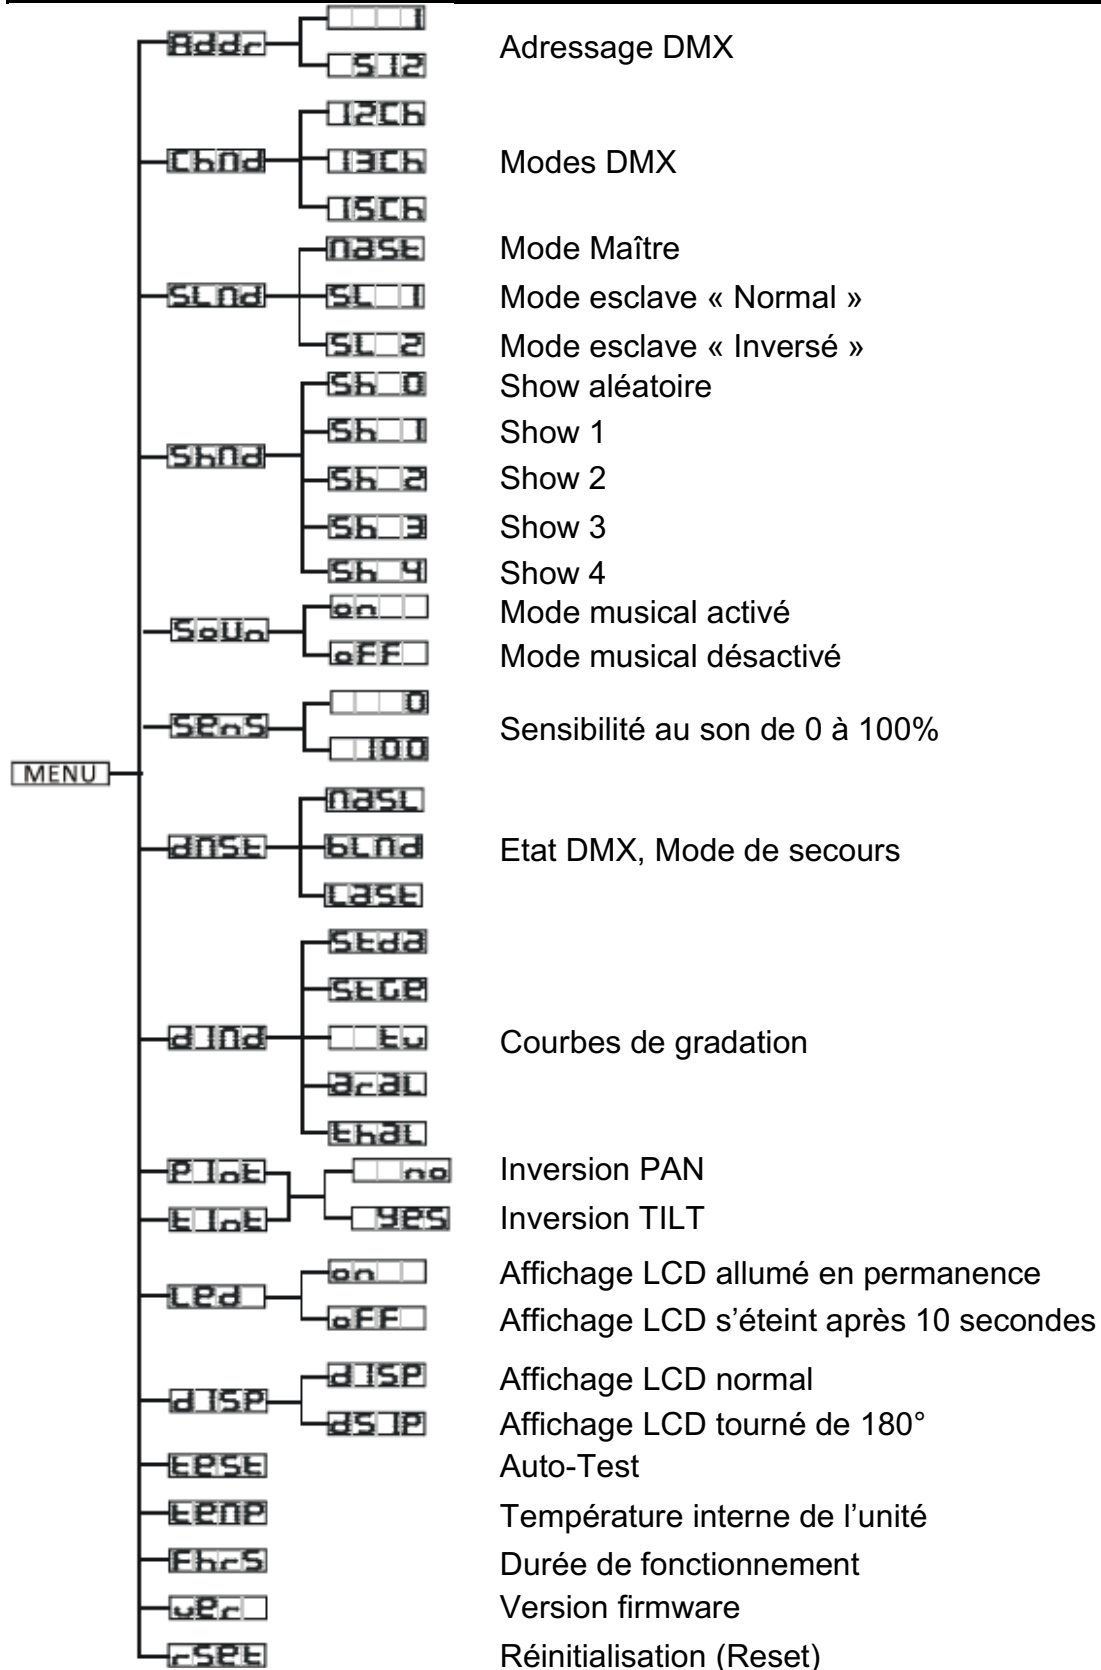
MENU

Addr
1
512
Adressage DMX

ChNd
12Ch
13Ch
15Ch
Modes DMX

SLNd
NASt
SL 1
SL 2
Mode Maître
Mode esclave « Normal »
Mode esclave « Inversé »

ShNd
Sh 0
Sh 1
Sh 2
Sh 3
Sh 4
Show aléatoire
Show 1
Show 2
Show 3
Show 4

SoUn
on
oFF
Mode musical activé
Mode musical désactivé

SEnS
0
100
Sensibilité au son de 0 à 100%

dNSt
NASL
bLNd
LASt
Etat DMX, Mode de secours

dINd
Stda
StGE
tv
ArAL
thAL
Courbes de gradation

PInt
tInt
no
yes
Inversion PAN
Inversion TILT

LEd
on
oFF
Affichage LCD allumé en permanence
Affichage LCD s’éteint après 10 secondes

dISP
dISP
dSIP
Affichage LCD normal
Affichage LCD tourné de 180°

tESt
Auto-Test

tEnP
Température interne de l’unité

FhrS
Durée de fonctionnement

vEr
Version firmware

rSEt
Réinitialisation (Reset)